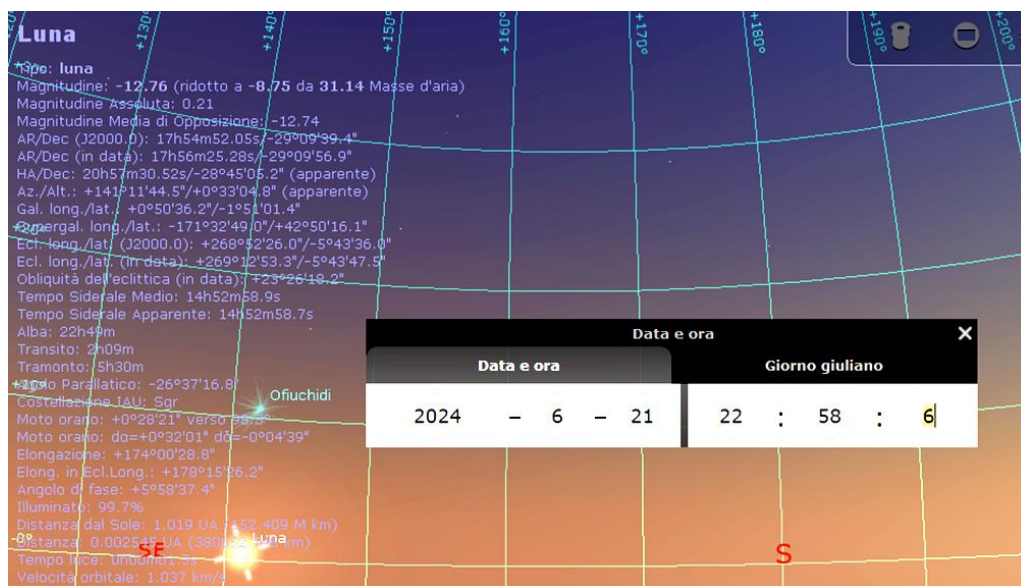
Luna

Tipo: luna
Magnitudine: -12.76 (ridotto a -8.75 da 31.14 Masse d'aria)
Magnitudine Assoluta: 0.21
Magnitudine Media di Opposizione: -12.74
AR/Dec (J2000.0): 17h54m52.05s/-29°09'39.4"
AR/Dec (in data): 17h56m25.28s/-29°09'56.9"
HA/Dec: 20h57m30.52s/-28°45'05.2" (apparente)
Az./Alt.: +141°11'44.5"/+0°33'04.8" (apparente)
Gal. long./lat.: +0°50'36.2"/-1°51'01.4"
Supergal. long./lat.: -171°32'49.0"/+42°50'16.1"
Ecl. long./lat. (J2000.0): +268°52'26.0"/-5°43'36.0"
Ecl. long./lat. (in data): +269°12'53.3"/-5°43'47.5"
Obliquità dell'eclittica (in data): +23°26'18.2"
Tempo Siderale Medio: 14h52m58.9s
Tempo Siderale Apparente: 14h52m58.7s
Alba: 22h49m
Transito: 2h09m
Tramonto: 5h30m
Angolo Parallatico: -26°37'16.8"
Costellazione IAU: Sgr
Moto orario: +0°28'21" verso 98°
Moto orario: da=+0°32'01" dδ=-0°04'39"
Elongazione: +174°00'28.8"
Elong. in Ecl.Long.: +178°15'26.2"
Angolo di fase: +5°58'37.4"
Illuminato: 99.7%
Distanza dal Sole: 1.019 UA (152.409 M km)
Distanza: 0.002545 UA (380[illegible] km)
Tempo luce: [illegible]
Velocità orbitale: 1.037 km/s

+130° +140° +150° +160° +170° +180° +190° +200°
Ofiuchidi
Luna
SE
S
-0°

Data e ora
Data e ora | Giorno giuliano
2024 – 6 – 21 22 : 58 : 6